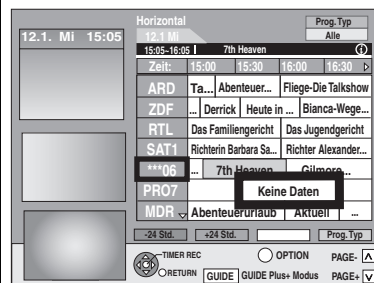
12.1. Mi 15:05

Horizontal
12.1 Mi
Prog. Typ
Alle

15:05-16:05 7th Heaven

Zeit: 15:00 15:30 16:00 16:30

| | | | |
|---|---|---|---|
| ARD | Ta... | Abenteuer... | Fliege-Die Talkshow |
| ZDF | ... | Derrick | Heute in ... | Bianca-Wege... |
| RTL | Das Familiengericht | Das Jugendgericht |
| SAT1 | Richterin Barbara Sa... | Richter Alexander... |
| ***06 | ... | 7th Heaven | Gilmore... |
| PRO7 | Keine Daten |
| MDR | Abenteuerurlaub | Aktuell | ... |

-24 Std. +24 Std. Prog. Typ

TIMER REC
OPTION
PAGE-
RETURN
GUIDE
GUIDE Plus+ Modus
PAGE+